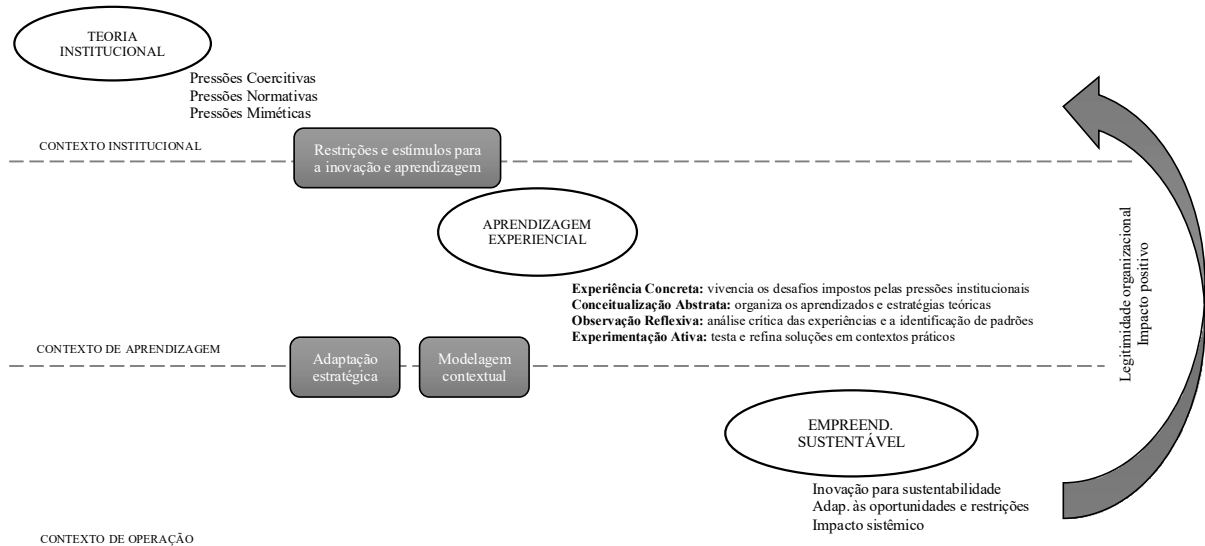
TEORIA INSTITUCIONAL

Pressões Coercitivas
Pressões Normativas
Pressões Miméticas

CONTEXTO INSTITUCIONAL

Restrições e estímulos para a inovação e aprendizagem

APRENDIZAGEM EXPERIENCIAL

**Experiência Concreta:** vivencia os desafios impostos pelas pressões institucionais
**Conceitualização Abstrata:** organiza os aprendizados e estratégias teóricas
**Observação Reflexiva:** análise crítica das experiências e a identificação de padrões
**Experimentação Ativa:** testa e refina soluções em contextos práticos

CONTEXTO DE APRENDIZAGEM

Adaptação estratégica

Modelagem contextual

Legitimidade organizacional
Impacto positivo

EMPREEND. SUSTENTÁVEL

Inovação para sustentabilidade
Adap. às oportunidades e restrições
Impacto sistêmico

CONTEXTO DE OPERAÇÃO